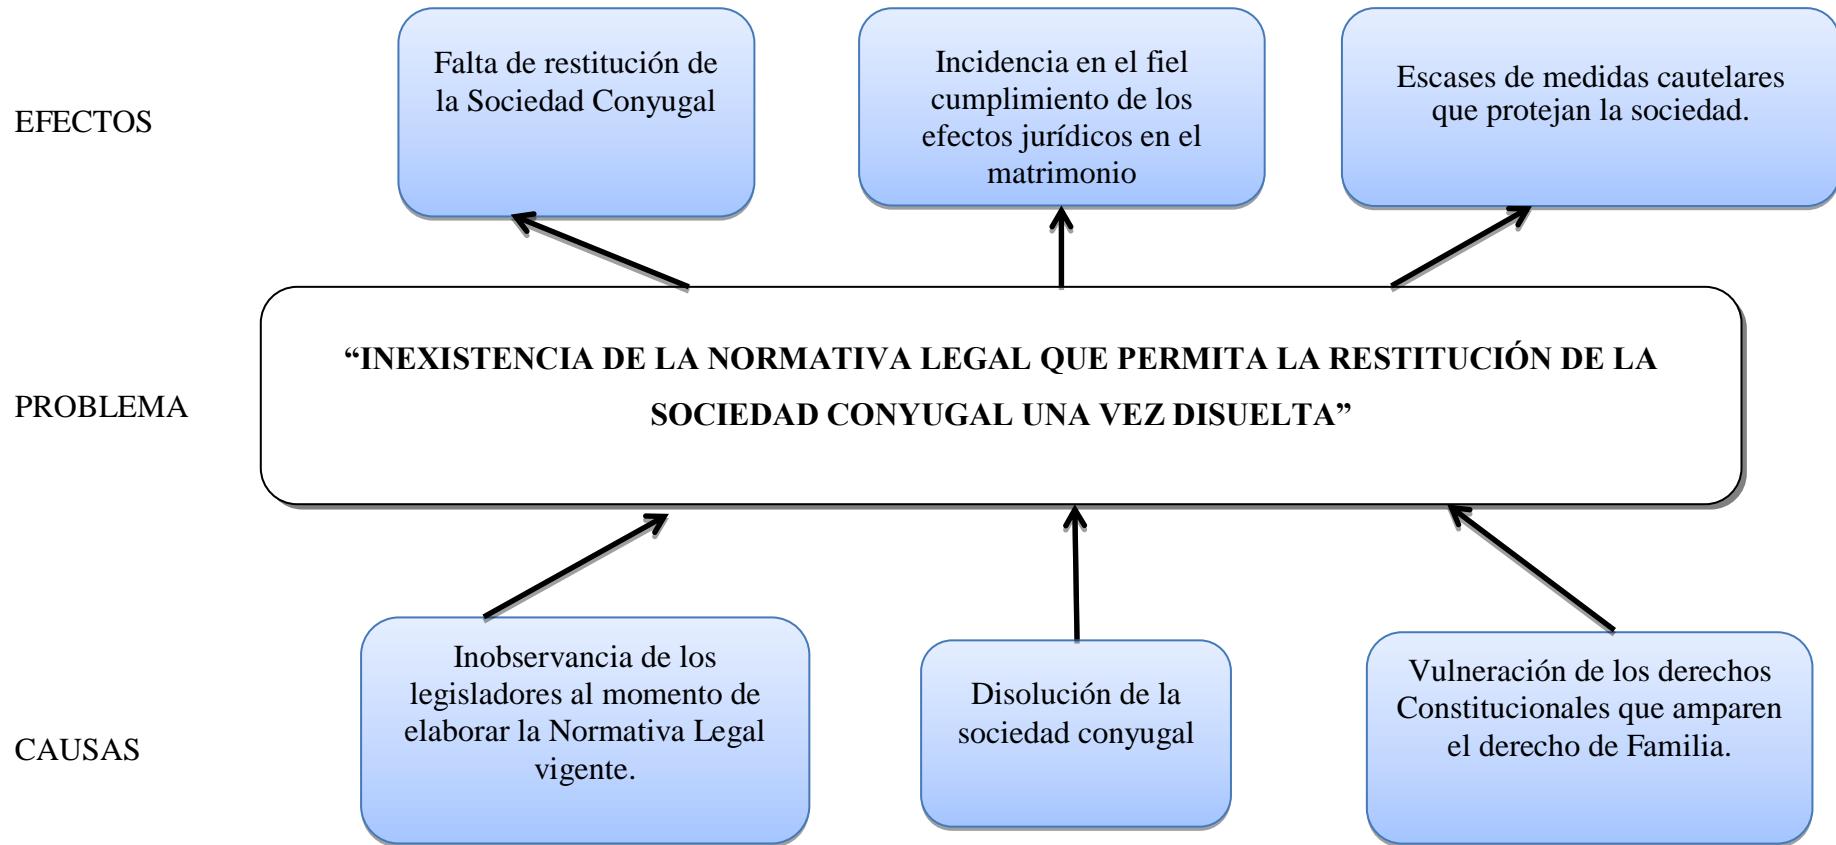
EFECTOS

Falta de restitución de la Sociedad Conyugal

Incidencia en el fiel cumplimiento de los efectos jurídicos en el matrimonio

Escases de medidas cautelares que protejan la sociedad.

PROBLEMA

“INEXISTENCIA DE LA NORMATIVA LEGAL QUE PERMITA LA RESTITUCIÓN DE LA SOCIEDAD CONYUGAL UNA VEZ DISUELTA”

CAUSAS

Inobservancia de los legisladores al momento de elaborar la Normativa Legal vigente.

Disolución de la sociedad conyugal

Vulneración de los derechos Constitucionales que amparen el derecho de Familia.